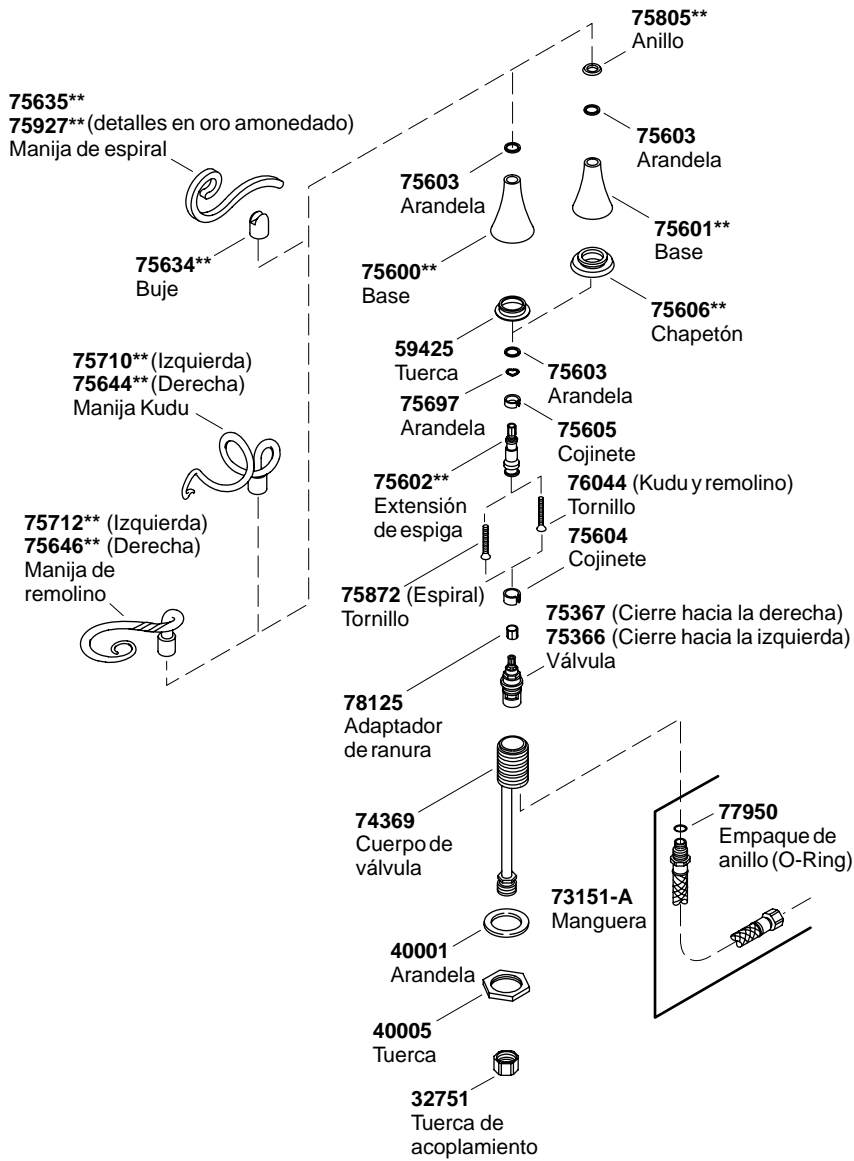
75805**
Anillo

75635**
75927** (detalles en oro amonedado)
Manija de espiral

75603
Arandela

75603
Arandela

75601**
Base

75634**
Buje

75600**
Base

75606**
Chapetón

75710** (Izquierda)
75644** (Derecha)
Manija Kudu

59425
Tuerca

75603
Arandela

75697
Arandela

75605
Cojinete

75602**
Extensión de espiga

76044 (Kudu y remolino)
Tornillo

75712** (Izquierda)
75646** (Derecha)
Manija de remolino

75604
Cojinete

75872 (Espiral)
Tornillo

75367 (Cierre hacia la derecha)
75366 (Cierre hacia la izquierda)
Válvula

78125
Adaptador de ranura

74369
Cuerpo de válvula

77950
Empaque de anillo (O-Ring)

73151-A
Manguera

40001
Arandela

40005
Tuerca

32751
Tuerca de acoplamiento